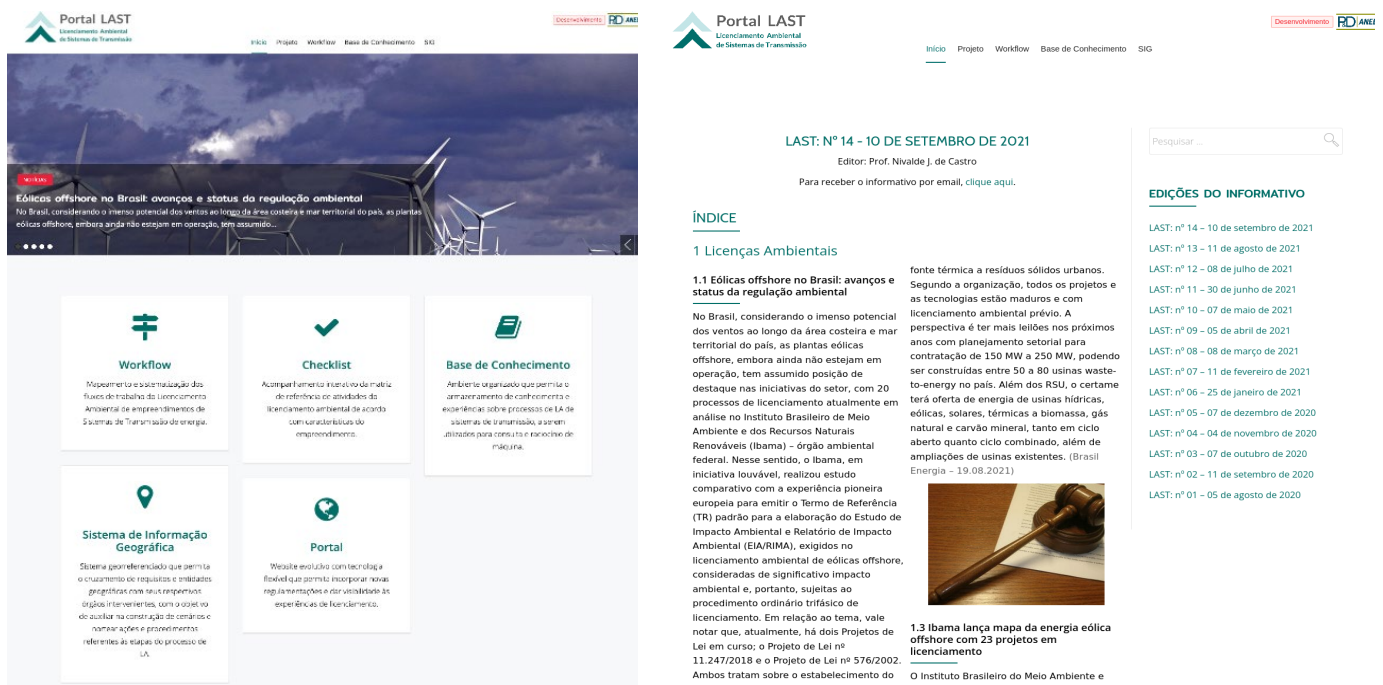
Portal LAST
Licenciamento Ambiental de Sistemas de Transmissão

Desenvolvimento RD ANEEL

Início Projeto Workflow Base de Conhecimento SIG

Notícias
Eólicas offshore no Brasil: avanços e status da regulação ambiental
No Brasil, considerando o imenso potencial dos ventos ao longo da área costeira e mar territorial do país, as plantas eólicas offshore, embora ainda não estejam em operação, tem assumido...

Workflow
Mapeamento e sistematização dos fluxos de trabalho do Licenciamento Ambiental de empreendimentos de Sistemas de Transmissão de energia.

Checklist
Acompanhamento iterativo da matriz de referência de atividades do licenciamento ambiental de acordo com características do empreendimento.

Base de Conhecimento
Ambiente organizado que permite o armazenamento de conhecimento e experiências sobre processos de LA de sistemas de transmissão, a serem utilizados para consulta e raciocínio de máquina.

Sistema de Informação Geográfica
Sistema georreferenciado que permita o cruzamento de requisitos e entidades geográficas com seus respectivos órgãos intervenientes, com o objetivo de auxiliar na construção de cenários e normatizações e procedimentos referentes às etapas do processo de LA.

Portal
Website evolutivo com tecnologia flexível que permita incorporar novas regulamentações e dar visibilidade às experiências de licenciamento.

Portal LAST
Licenciamento Ambiental de Sistemas de Transmissão

Desenvolvimento RD ANEEL

Início Projeto Workflow Base de Conhecimento SIG

LAST: Nº 14 - 10 DE SETEMBRO DE 2021
Editor: Prof. Nivalde J. de Castro
Para receber o informativo por email, clique aqui.

ÍNDICE

1 Licenças Ambientais

1.1 Eólicas offshore no Brasil: avanços e status da regulação ambiental

No Brasil, considerando o imenso potencial dos ventos ao longo da área costeira e mar territorial do país, as plantas eólicas offshore, embora ainda não estejam em operação, tem assumido posição de destaque nas iniciativas do setor, com 20 processos de licenciamento atualmente em análise no Instituto Brasileiro de Meio Ambiente e dos Recursos Naturais Renováveis (Ibama) – órgão ambiental federal. Nesse sentido, o Ibama, em iniciativa louvável, realizou estudo comparativo com a experiência pioneira europeia para emitir o Termo de Referência (TR) padrão para a elaboração do Estudo de Impacto Ambiental e Relatório de Impacto Ambiental (EIA/RIMA), exigidos no licenciamento ambiental de eólicas offshore, consideradas de significativo impacto ambiental e, portanto, sujeitas ao procedimento ordinário trifásico de licenciamento. Em relação ao tema, vale notar que, atualmente, há dois Projetos de Lei em curso; o Projeto de Lei nº 11.247/2018 e o Projeto de Lei nº 576/2002. Ambos tratam sobre o estabelecimento do

fonte térmica a resíduos sólidos urbanos. Segundo a organização, todos os projetos e as tecnologias estão maduros e com licenciamento ambiental prévio. A perspectiva é ter mais leilões nos próximos anos com planejamento setorial para contratação de 150 MW a 250 MW, podendo ser construídas entre 50 a 80 usinas waste-to-energy no país. Além dos RSU, o certame terá oferta de energia de usinas hídricas, eólicas, solares, térmicas a biomassa, gás natural e carvão mineral, tanto em ciclo aberto quanto ciclo combinado, além de ampliações de usinas existentes. (Brasil Energia – 19.08.2021)

1.3 Ibama lança mapa da energia eólica offshore com 23 projetos em licenciamento

O Instituto Brasileiro do Meio Ambiente e

Pesquisar ...

EDIÇÕES DO INFORMATIVO
LAST: nº 14 – 10 de setembro de 2021
LAST: nº 13 – 11 de agosto de 2021
LAST: nº 12 – 08 de julho de 2021
LAST: nº 11 – 30 de junho de 2021
LAST: nº 10 – 07 de maio de 2021
LAST: nº 09 – 05 de abril de 2021
LAST: nº 08 – 08 de março de 2021
LAST: nº 07 – 11 de fevereiro de 2021
LAST: nº 06 – 25 de janeiro de 2021
LAST: nº 05 – 07 de dezembro de 2020
LAST: nº 04 – 04 de novembro de 2020
LAST: nº 03 – 07 de outubro de 2020
LAST: nº 02 – 11 de setembro de 2020
LAST: nº 01 – 05 de agosto de 2020